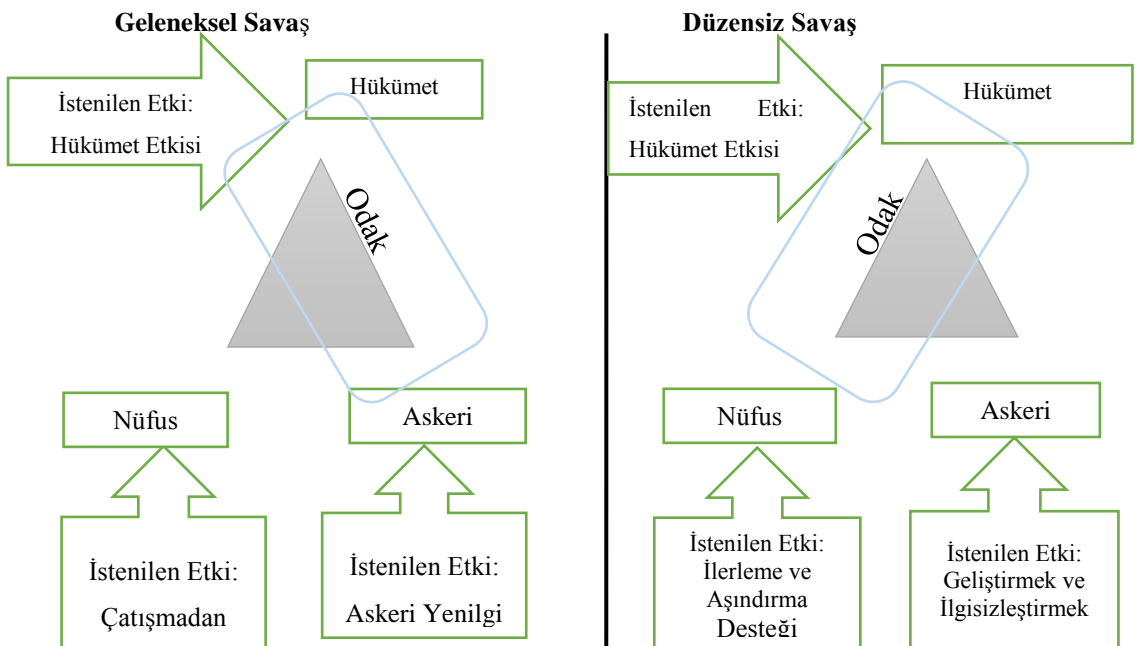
Geleneksel Savaş

İstenilen Etki: Hükümet Etkisi

Hükümet

Odak

Nüfus

Askeri

İstenilen Etki: Çatışmadan

İstenilen Etki: Askeri Yenilgi

Düzensiz Savaş

İstenilen Etki: Hükümet Etkisi

Hükümet

Odak

Nüfus

Askeri

İstenilen Etki: İlerleme ve Aşındırma Desteği

İstenilen Etki: Geliştirmek ve İlgisizleştirmek